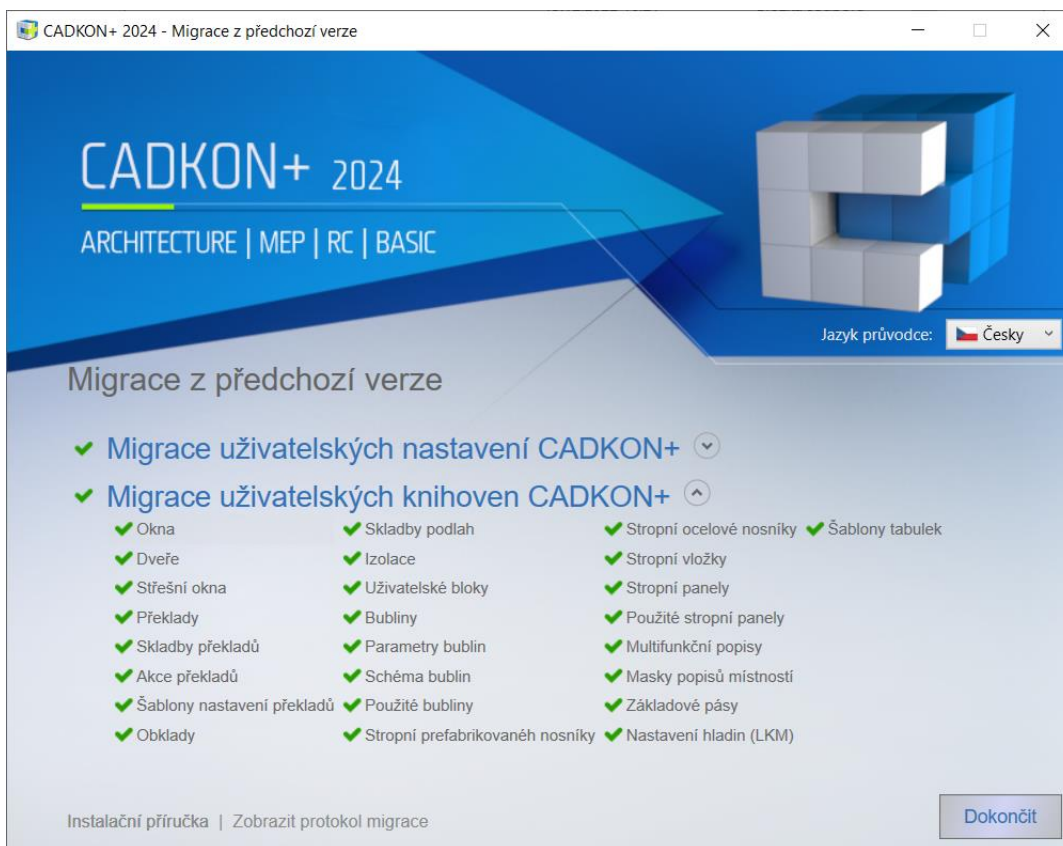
CADKON+ 2024 - Migrace z předchozí verze

CADKON+ 2024

ARCHITECTURE | MEP | RC | BASIC

Jazyk průvodce: Česky

Migrace z předchozí verze

Migrace uživatelských nastavení CADKON+

Migrace uživatelských knihoven CADKON+

Okna
Dveře
Střešní okna
Překlady
Skladby překladů
Akce překladů
Šablony nastavení překladů
Obklady

Skladby podlah
Izolace
Uživatelské bloky
Bubliny
Parametry bublin
Schéma bublin
Použité bubliny
Stropní prefabrikovaněh nosníky

Stropní ocelové nosníky
Stropní vložky
Stropní panely
Použité stropní panely
Multifunkční popisy
Masky popisů místností
Základové pásy
Nastavení hladin (LKM)

Šablony tabulek

Instalační příručka | Zobrazit protokol migrace

Dokončit